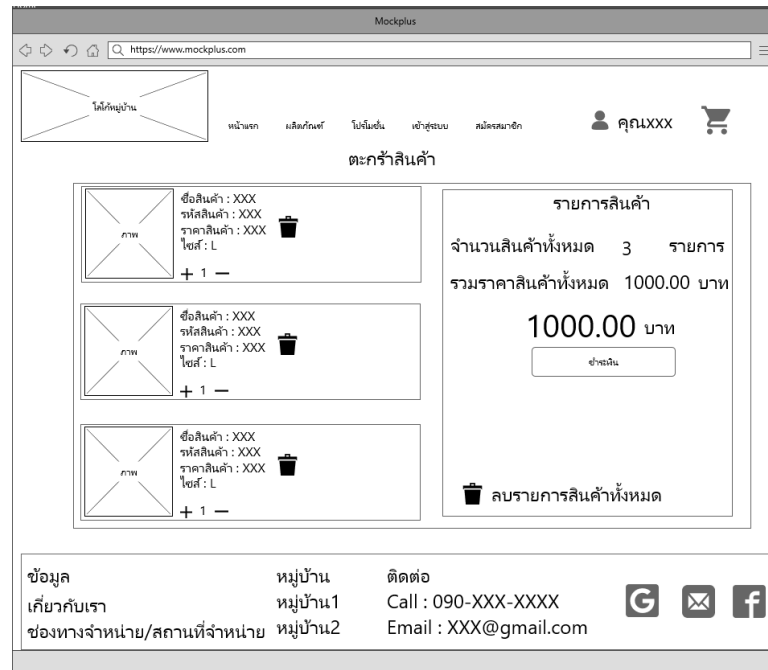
Mockplus

https://www.mockplus.com

โลโก้หมู่บ้าน

หน้าแรก ผลิตภัณฑ์ โปรโมชั่น เข้าสู่ระบบ สมัครสมาชิก

คุณXXX

ตะกร้าสินค้า

ภาพ
ชื่อสินค้า : XXX
รหัสสินค้า : XXX
ราคาสินค้า : XXX
ไซส์ : L
+ 1 —

ภาพ
ชื่อสินค้า : XXX
รหัสสินค้า : XXX
ราคาสินค้า : XXX
ไซส์ : L
+ 1 —

ภาพ
ชื่อสินค้า : XXX
รหัสสินค้า : XXX
ราคาสินค้า : XXX
ไซส์ : L
+ 1 —

รายการสินค้า

จำนวนสินค้าทั้งหมด 3 รายการ

รวมราคาสินค้าทั้งหมด 1000.00 บาท

1000.00 บาท

ชำระเงิน

ลบรายการสินค้าทั้งหมด

ข้อมูล
เกี่ยวกับเรา
ช่องทางจำหน่าย/สถานที่จำหน่าย

หมู่บ้าน
หมู่บ้าน1
หมู่บ้าน2

ติดต่อ
Call : 090-XXX-XXXX
Email : XXX@gmail.com